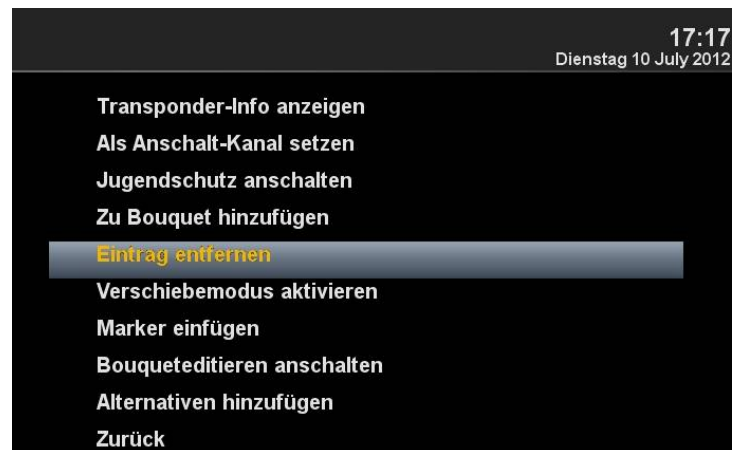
17:17
Dienstag 10 July 2012

Transponder-Info anzeigen
Als Anschalt-Kanal setzen
Jugendschutz anschalten
Zu Bouquet hinzufügen
Eintrag entfernen
Verschiebemodus aktivieren
Marker einfügen
Bouqueteditieren anschalten
Alternativen hinzufügen
Zurück